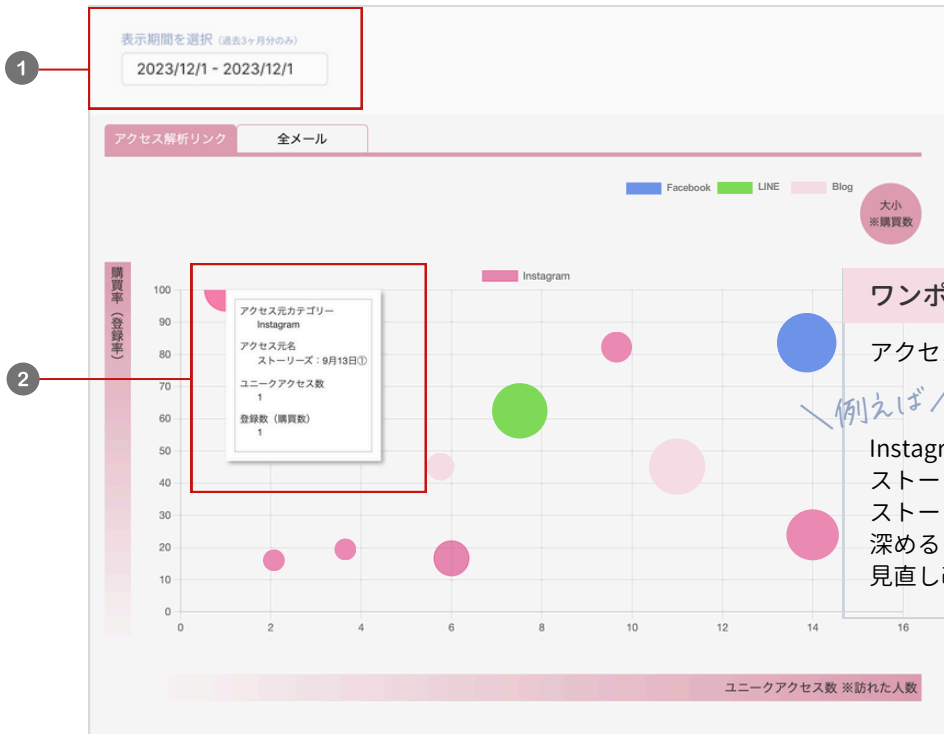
1

表示期間を選択（過去3ヶ月分のみ）

2023/12/1 - 2023/12/1

アクセス解析リンク

全メール

Facebook LINE Blog

大小
※購買数

Instagram

購買率（登録率）

100
90
80
70
60
50
40
30
20
10
0

2

アクセス元カテゴリー
Instagram

アクセス元名
ストーリーズ：9月13日①

ユニークアクセス数
1

登録数（購買数）
1

0 2 4 6 8 10 12 14 16

ユニークアクセス数 ※訪れた人数

ワンポ

アクセ

＼例えば／

Instagr
ストー
ストー
深める
見直し